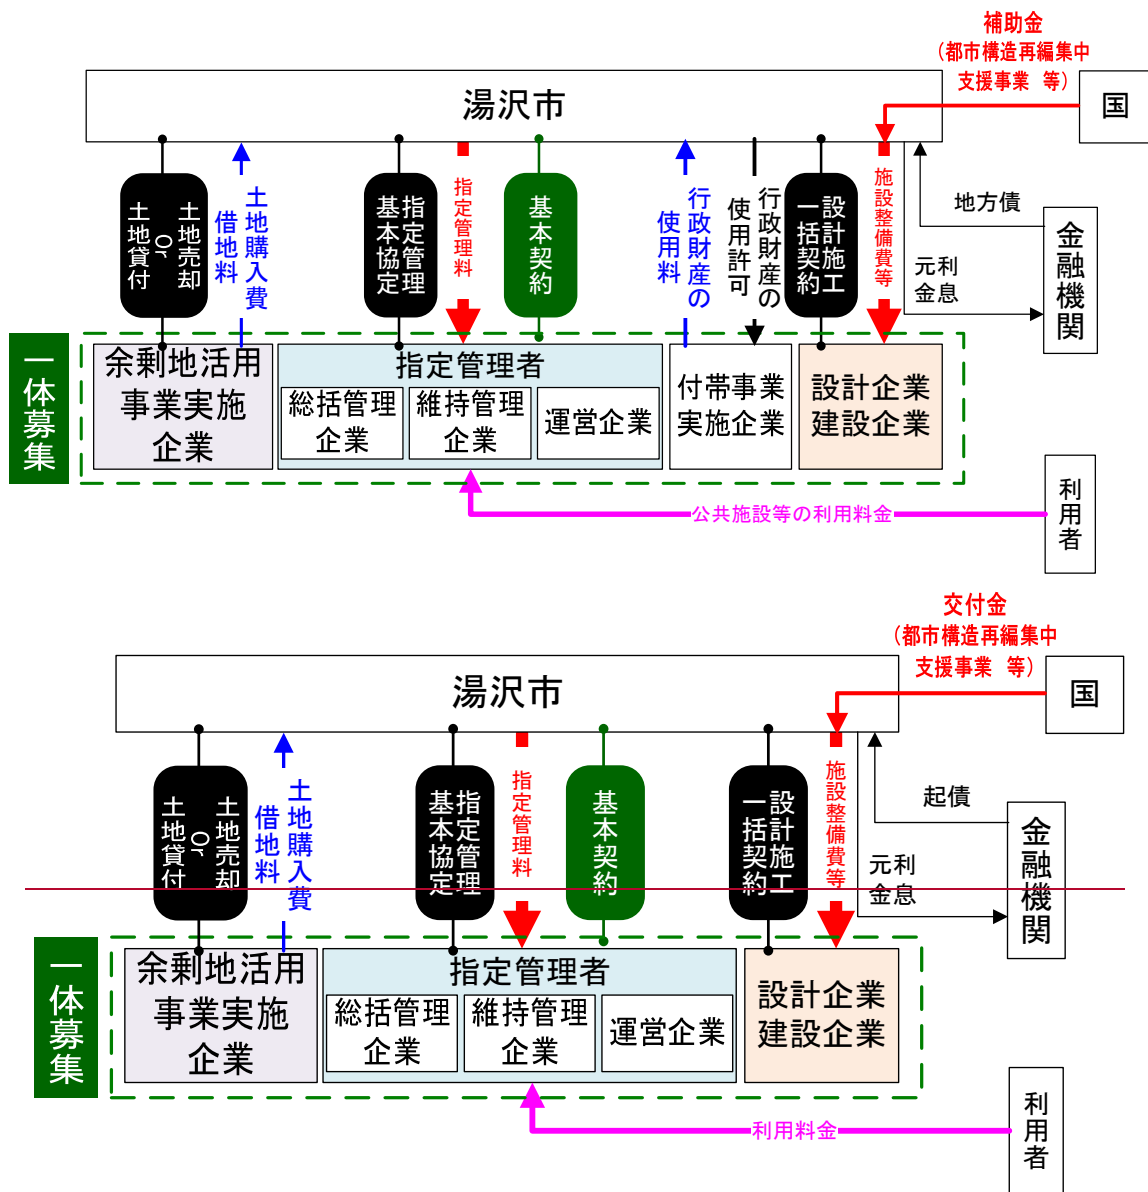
補助金
（都市構造再編集中支援事業　等）

湯沢市

国

土地売却 Or 土地貸付

土地購入費 借地料

指定管理基本協定

指定管理料

基本契約

行政財産の使用料

行政財産の使用許可

設計施工一括契約

施設整備費等

地方債

元利金息

金融機関

一体募集

余剰地活用事業実施企業

指定管理者

総括管理企業

維持管理企業

運営企業

付帯事業実施企業

設計企業建設企業

公共施設等の利用料金

利用者

交付金
（都市構造再編集中支援事業　等）

湯沢市

国

土地売却 Or 土地貸付

土地購入費 借地料

指定管理基本協定

指定管理料

基本契約

設計施工一括契約

施設整備費等

起債

元利金息

金融機関

一体募集

余剰地活用事業実施企業

指定管理者

総括管理企業

維持管理企業

運営企業

設計企業建設企業

利用料金

利用者